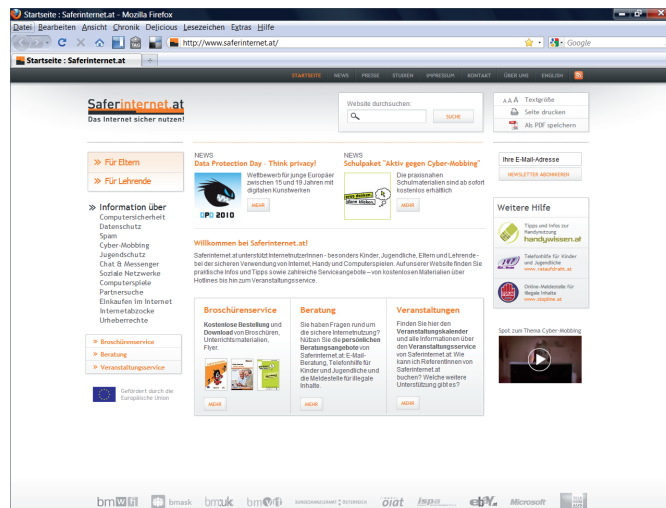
Startseite : Saferinternet.at - Mozilla Firefox

Datei Bearbeiten Ansicht Chronik Delicious Lesezeichen Extras Hilfe

http://www.saferinternet.at/

Google

Startseite : Saferinternet.at

STARTSEITE NEWS PRESSE STUDIEN IMPRESSUM KONTAKT ÜBER UNS ENGLISH

Saferinternet.at
Das Internet sicher nutzen!

Website durchsuchen:

SUCHE

Textgröße
Seite drucken
Als PDF speichern

» Für Eltern
» Für Lehrende

» Information über
Computersicherheit
Datenschutz
Spam
Cyber-Mobbing
Jugendschutz
Chat & Messenger
Soziale Netzwerke
Computerspiele
Partnersuche
Einkaufen im Internet
Internetabzocke
Urheberrechte

» Broschürenservice
» Beratung
» Veranstaltungsservice

Gefördert durch die Europäische Union

NEWS
Data Protection Day - Think privacy!
Wettbewerb für junge Europäer zwischen 15 und 19 Jahren mit digitalen Kunstwerken
DPD 2010
MEHR

NEWS
Schulpaket "Aktiv gegen Cyber-Mobbing"
Die praxisnahen Schulmaterialien sind ab sofort kostenlos erhältlich
MEHR

Willkommen bei Saferinternet.at!
Saferinternet.at unterstützt InternetnutzerInnen – besonders Kinder, Jugendliche, Eltern und Lehrende – bei der sicheren Verwendung von Internet, Handy und Computerspielen. Auf unserer Website finden Sie praktische Infos und Tipps sowie zahlreiche Serviceangebote – von kostenlosen Materialien über Hotlines bis hin zum Veranstaltungsservice.

Broschürenservice
Kostenlose Bestellung und Download von Broschüren, Unterrichtsmaterialien, Flyer.
MEHR

Beratung
Sie haben Fragen rund um die sichere Internetnutzung? Nützen Sie die persönlichen Beratungsangebote von Saferinternet.at: E-Mail-Beratung, Telefonhilfe für Kinder und Jugendliche und die Meldestelle für illegale Inhalte.
MEHR

Veranstaltungen
Finden Sie hier den Veranstaltungskalender und alle Informationen über den Veranstaltungsservice von Saferinternet.at. Wie kann ich ReferentInnen von Saferinternet.at buchen? Welche weitere Unterstützung gibt es?
MEHR

Ihre E-Mail-Adresse
NEWSLETTER ABONNIEREN

Weitere Hilfe
Tipps und Infos zur Handynutzung
handywissen.at
Telefonhilfe für Kinder und Jugendliche
www.rataufdraht.at
Online-Meldestelle für illegale Inhalte
www.stopline.at

Spot zum Thema Cyber-Mobbing

bmwf bmask bmuk bmvit öiat ispa ebay Microsoft